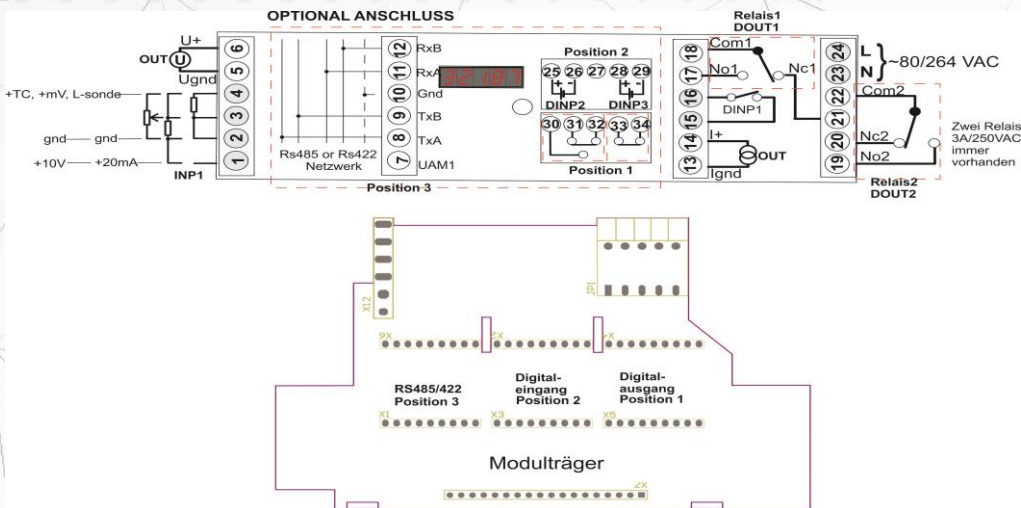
OPTIONAL ANSCHLUSS

Relais1
DOUT1

U+
OUT
Ugnd
+TC, +mV, L-sonde
gnd — gnd
+10V — +20mA
INP1

6
5
4
3
2
1

RxB
RxA
Gnd
TxB
TxA
UAM1

12
11
10
9
8
7

Rs485 or Rs422
Netzwerk

Position 3

32187

Position 2
25 26 27 28 29
DINP2 DINP3

30 31 32 33 34
Position 1

18
17
16
15
14
13

Com1
No1
Nc1
DINP1
I+
OUT
Ignd

24
23
22
21
20
19

L
N
~80/264 VAC

Com2
Nc2
No2

Zwei Relais
3A/250VAC
immer
vorhanden

Relais2
DOUT2

X12
JP1
X6
X4
X2

RS485/422
Position 3

Digital-
eingang
Position 2

Digital-
ausgang
Position 1

X1
X3
X5

Modulträger

X2